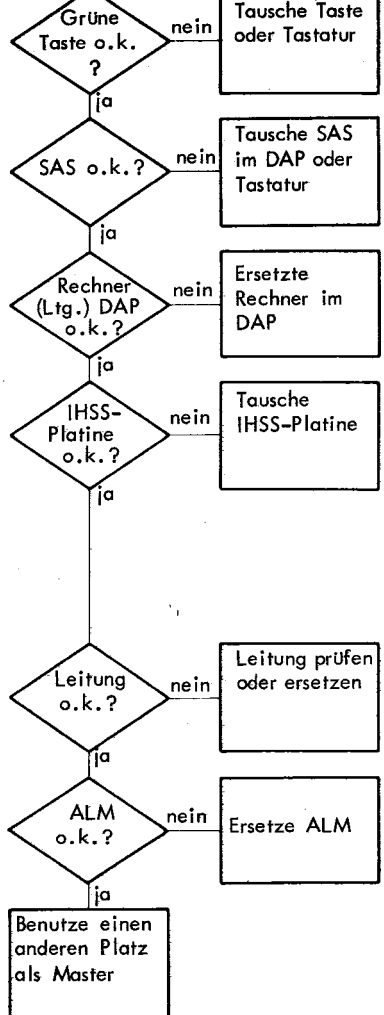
Grüne Taste o.k. ?

nein

Tausche Taste oder Tastatur

ja

SAS o.k.?

nein

Tausche SAS im DAP oder Tastatur

ja

Rechner (Ltg.) DAP o.k.?

nein

Ersetzte Rechner im DAP

ja

IHSS-Platine o.k.?

nein

Tausche IHSS-Platine

ja

Leitung o.k.?

nein

Leitung prüfen oder ersetzen

ja

ALM o.k.?

nein

Ersetze ALM

ja

Benutze einen anderen Platz als Master